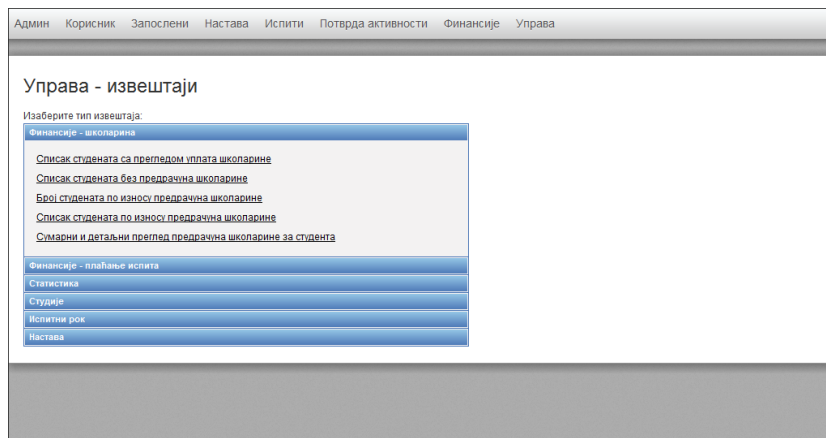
Админ Корисник Запослени Настава Испити Потврда активности Финансије Управа

Управа - извештаји

Изаберите тип извештаја:

Финансије - школарина

Списак студената са прегледом уплата школарине

Списак студената без предрачуна школарине

Број студената по износу предрачуна школарине

Списак студената по износу предрачуна школарине

Сумарни и детаљни преглед предрачуна школарине за студента

Финансије - плаћање испита

Статистика

Студије

Испитни рок

Настава